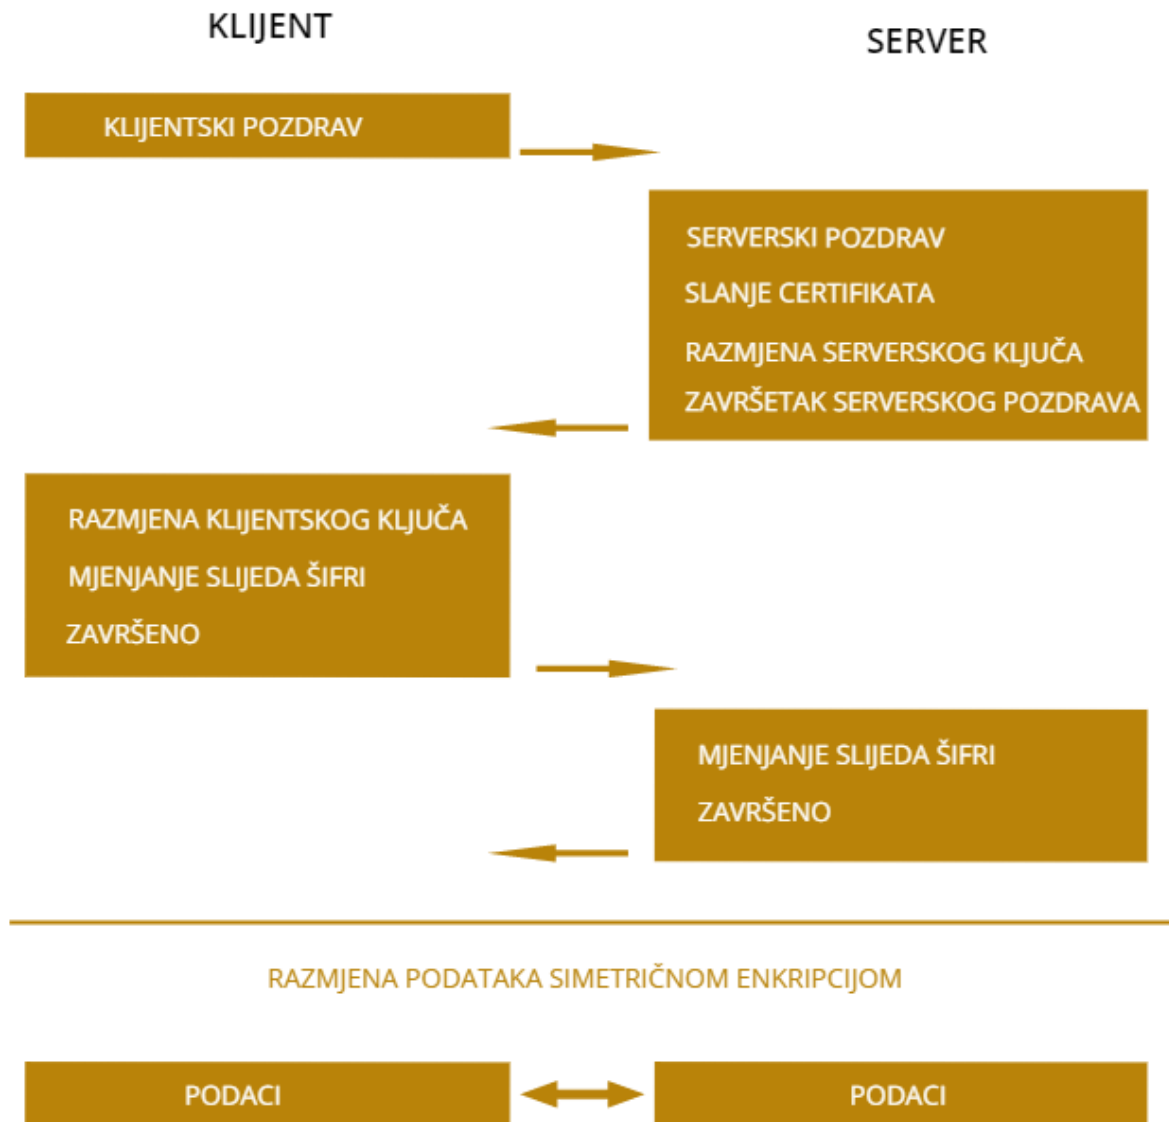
KLIJENT

SERVER

KLIJENTSKI POZDRAV

SERVERSKI POZDRAV
SLANJE CERTIFIKATA
RAZMJENA SERVERSKOG KLJUČA
ZAVRŠETAK SERVERSKOG POZDRAVA

RAZMJENA KLIJENTSKOG KLJUČA
MJENJANJE SLIJEDA ŠIFRI
ZAVRŠENO

MJENJANJE SLIJEDA ŠIFRI
ZAVRŠENO

RAZMJENA PODATAKA SIMETRIČNOM ENKRIPCIJOM

PODACI

PODACI